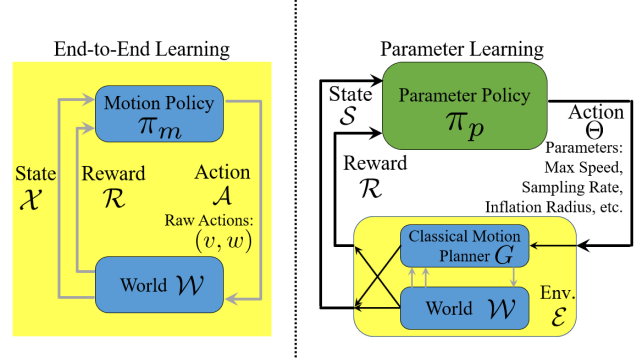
End-to-End Learning

Motion Policy $\pi_m$

State $\mathcal{X}$

Reward $\mathcal{R}$

Action $\mathcal{A}$

Raw Actions: $(v, w)$

World $\mathcal{W}$

Parameter Learning

State $\mathcal{S}$

Parameter Policy $\pi_p$

Action $\Theta$

Parameters: Max Speed, Sampling Rate, Inflation Radius, etc.

Reward $\mathcal{R}$

Classical Motion Planner $G$

World $\mathcal{W}$

Env. $\mathcal{E}$